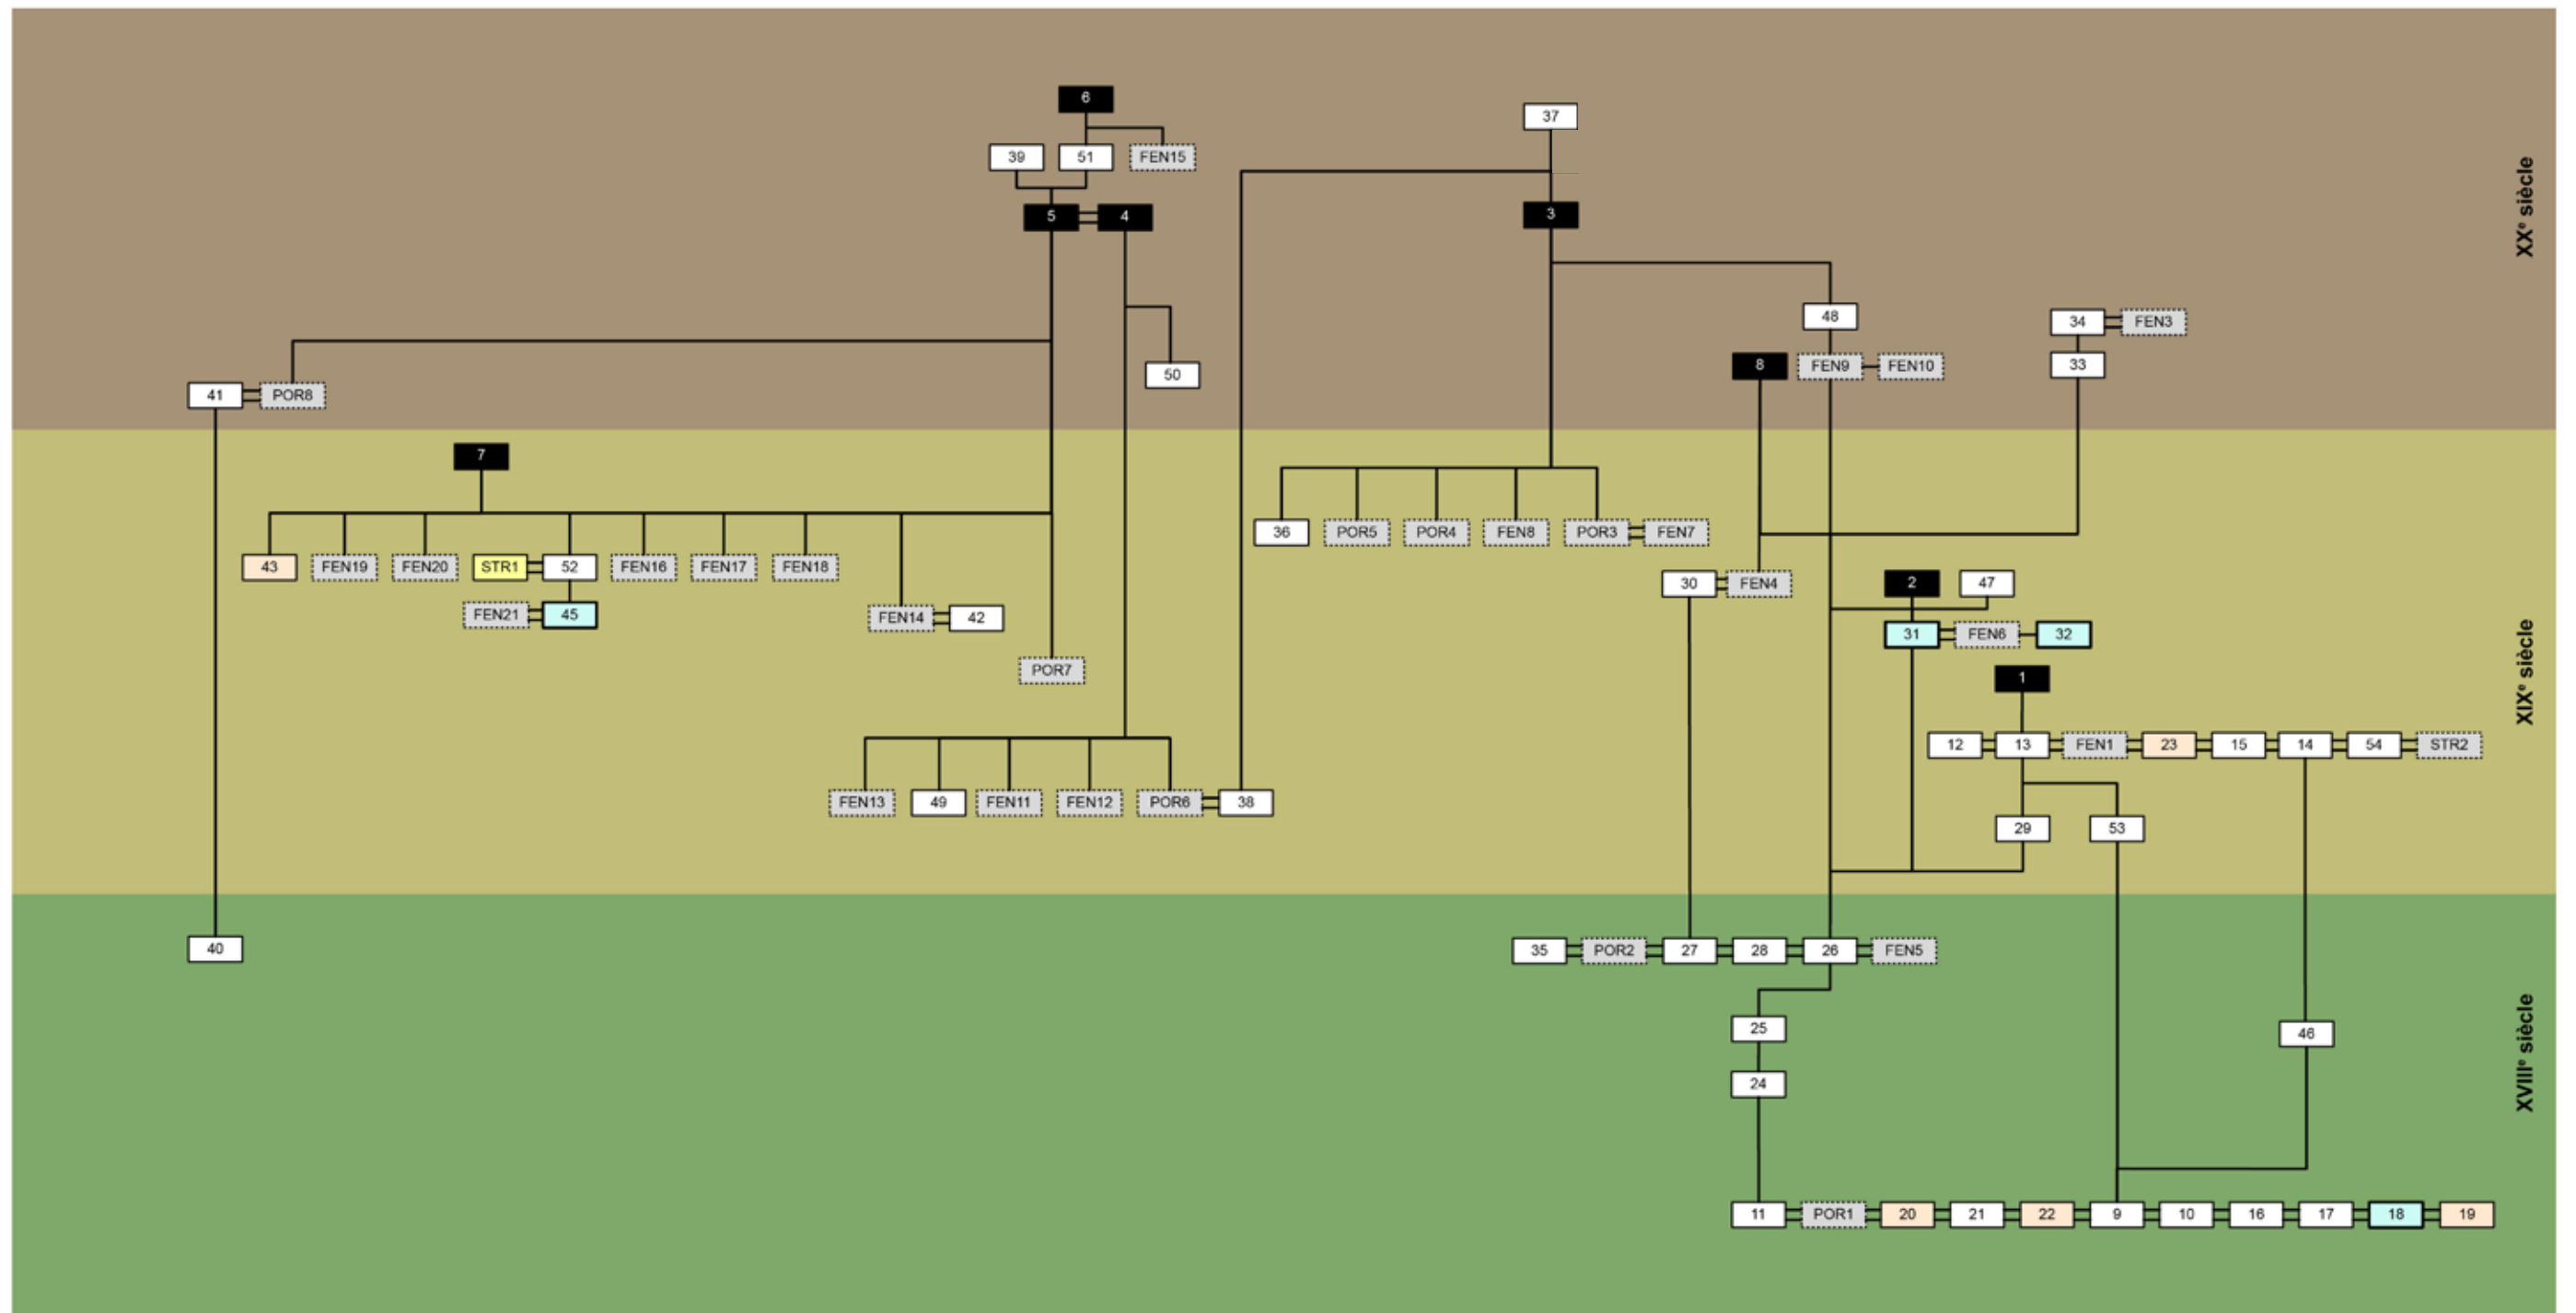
6
39
51
FEN15
37
5
4
3
XXe siècle
48
34
FEN3
50
8
FEN9
FEN10
33
41
POR8
7
36
POR5
POR4
FEN8
POR3
FEN7
43
FEN19
FEN20
STR1
52
FEN16
FEN17
FEN18
30
FEN4
2
47
FEN21
45
FEN14
42
31
FEN6
32
XIXe siècle
POR7
1
12
13
FEN1
23
15
14
54
STR2
FEN13
49
FEN11
FEN12
POR6
38
29
53
40
35
POR2
27
28
26
FEN5
25
46
XVIIIe siècle
24
11
POR1
20
21
22
9
10
16
17
18
19